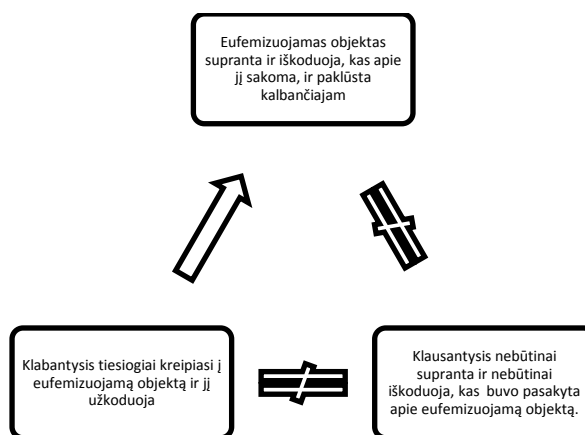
Eufemizuojamas objektas supranta ir iškoduoja, kas apie jį sakoma, ir paklūsta kalbančiajam

Klabantysis tiesiogiai kreipiasi į eufemizuojamą objektą ir jį užkoduoja

Klausantysis nebūtinai supranta ir nebūtinai iškoduoja, kas buvo pasakyta apie eufemizuojamą objektą.